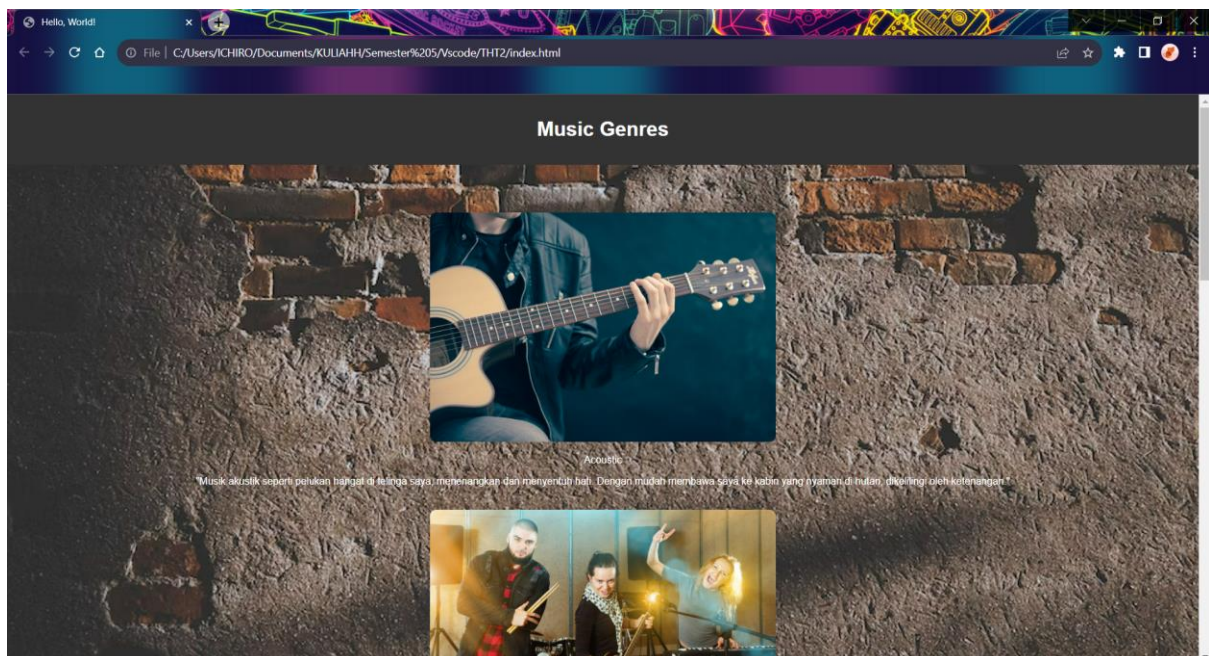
Hello, World!

File | C:/Users/ICHIRO/Documents/KULIAHH/Semester%205/Vscode/THT2/index.html

Music Genres

Acoustic

"Musik akustik seperti pelukan hangat di telinga saya, menenangkan dan menyentuh hati. Dengan mudah membawa saya ke kabin yang nyaman di hutan, dikelilingi oleh ketenangan."